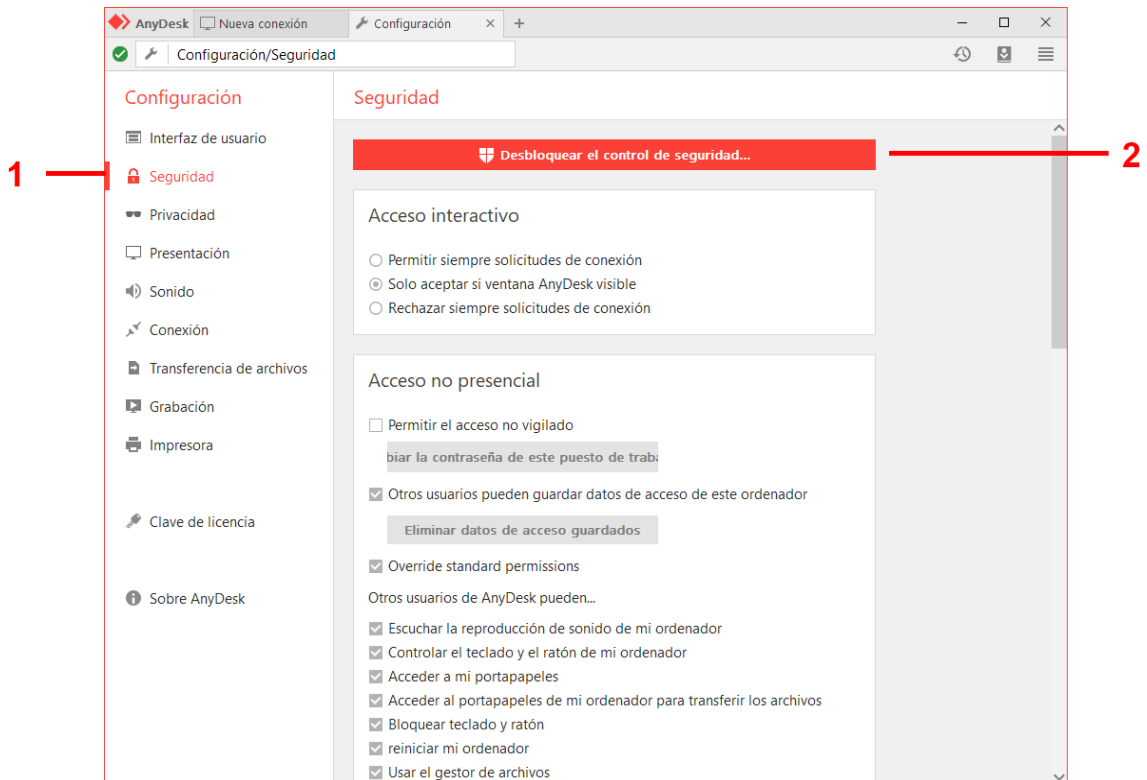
AnyDesk Nueva conexión Configuración × +

Configuración/Seguridad

Configuración

Interfaz de usuario

Seguridad

Privacidad

Presentación

Sonido

Conexión

Transferencia de archivos

Grabación

Impresora

Clave de licencia

Sobre AnyDesk

1

Seguridad

Desbloquear el control de seguridad...

2

Acceso interactivo

Permitir siempre solicitudes de conexión
Solo aceptar si ventana AnyDesk visible
Rechazar siempre solicitudes de conexión

Acceso no presencial

Permitir el acceso no vigilado

biar la contraseña de este puesto de traba

Otros usuarios pueden guardar datos de acceso de este ordenador

Eliminar datos de acceso guardados

Override standard permissions

Otros usuarios de AnyDesk pueden...

Escuchar la reproducción de sonido de mi ordenador
Controlar el teclado y el ratón de mi ordenador
Acceder a mi portapapeles
Acceder al portapapeles de mi ordenador para transferir los archivos
Bloquear teclado y ratón
reiniciar mi ordenador
Usar el gestor de archivos